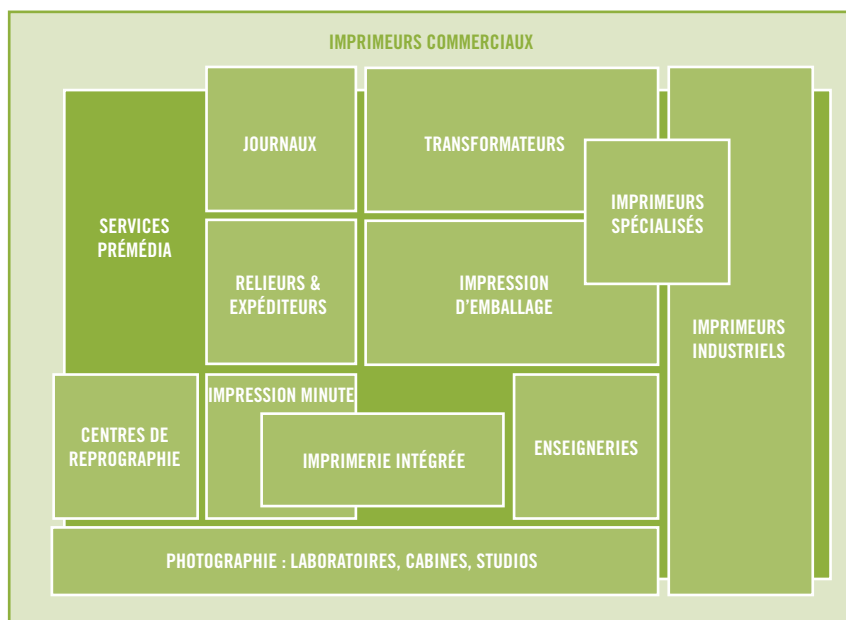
IMPRIMEURS COMMERCIAUX

SERVICES PRÉMÉDIA

JOURNAUX

TRANSFORMATEURS

IMPRIMEURS SPÉCIALISÉS

RELIEURS & EXPÉDITEURS

IMPRESSION D'EMBALLAGE

IMPRIMEURS INDUSTRIELS

CENTRES DE REPROGRAPHIE

IMPRESSION MINUTE

IMPRIMERIE INTÉGRÉE

ENSEIGNERIES

PHOTOGRAPHIE : LABORATOIRES, CABINES, STUDIOS